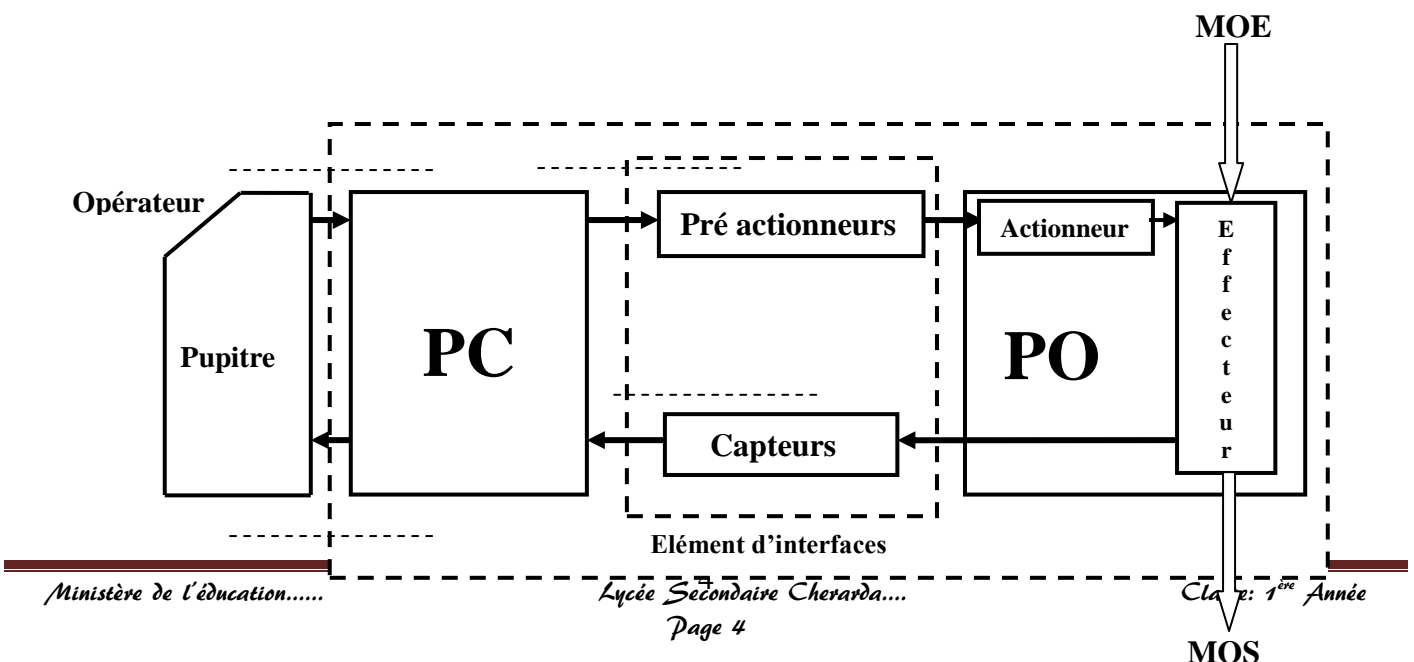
MOE

Opérateur

Pupitre

PC

Pré actionneurs

Capteurs

Actionneur

E
f
f
e
c
t
e
u
r

PO

Elément d'interfaces

Ministère de l'éducation...... Lycée Secondaire Cherarda.... Page 4 Cla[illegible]e: 1$^{ère}$ Année

MOS